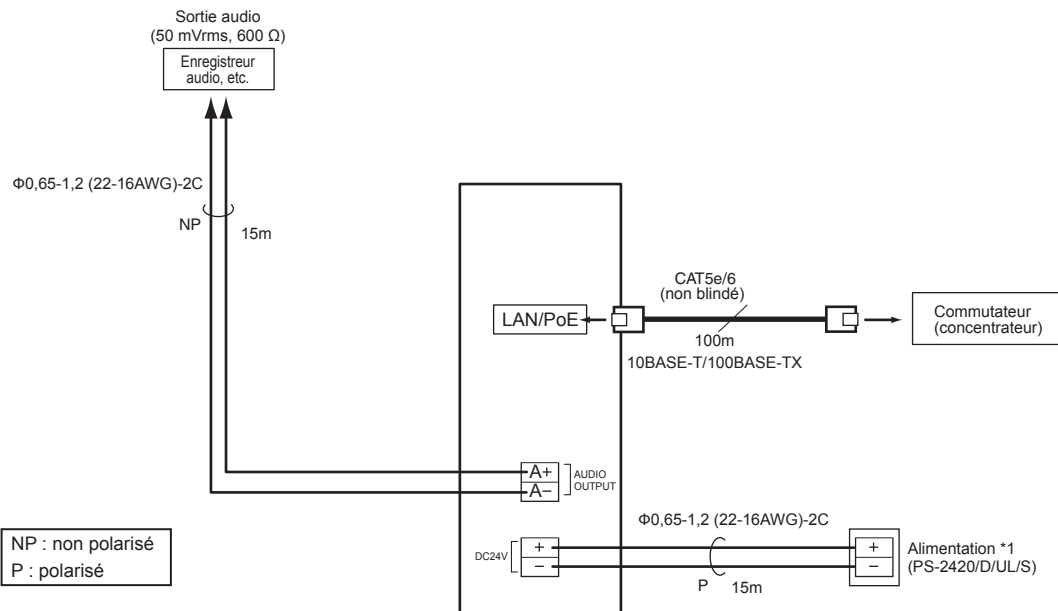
Sortie audio
(50 mVrms, 600 Ω)

Enregistreur
audio, etc.

Φ0,65-1,2 (22-16AWG)-2C

NP

15m

CAT5e/6
(non blindé)

LAN/PoE

100m

10BASE-T/100BASE-TX

Commutateur
(concentrateur)

A+
A–

AUDIO
OUTPUT

Φ0,65-1,2 (22-16AWG)-2C

NP : non polarisé
P : polarisé

DC24V

+
–

+
–

Alimentation *1
(PS-2420/D/UL/S)

P

15m